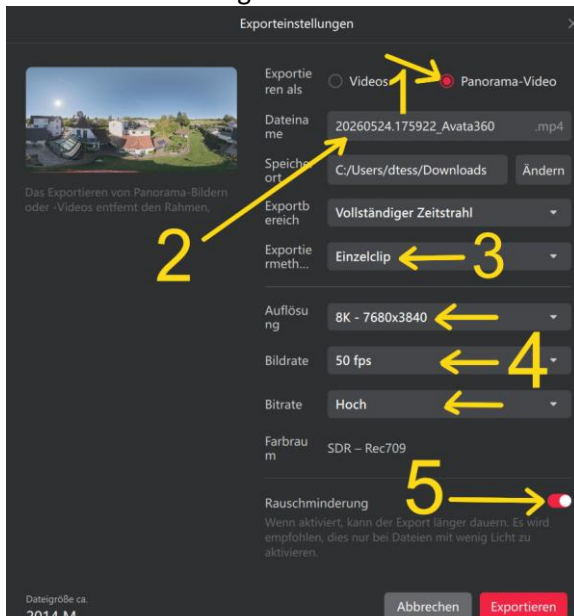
Exporteinstellungen

Das Exportieren von Panorama-Bildern oder -Videos entfernt den Rahmen.

Exportieren als
Videos
Panorama-Video

1

Dateiname
20260524.175922_Avata360
.mp4

Speicherort
C:/Users/dtess/Downloads
Ändern

2

Exportbereich
Vollständiger Zeitstrahl

Exportiermeth...
Einzelclip

3

Auflösung
8K - 7680x3840

Bildrate
50 fps

4

Bitrate
Hoch

Farbraum
SDR – Rec709

5

Rauschminderung
Wenn aktiviert, kann der Export länger dauern. Es wird empfohlen, dies nur bei Dateien mit wenig Licht zu aktivieren.

Dateigröße ca.
2014 M

Abbrechen
Exportieren